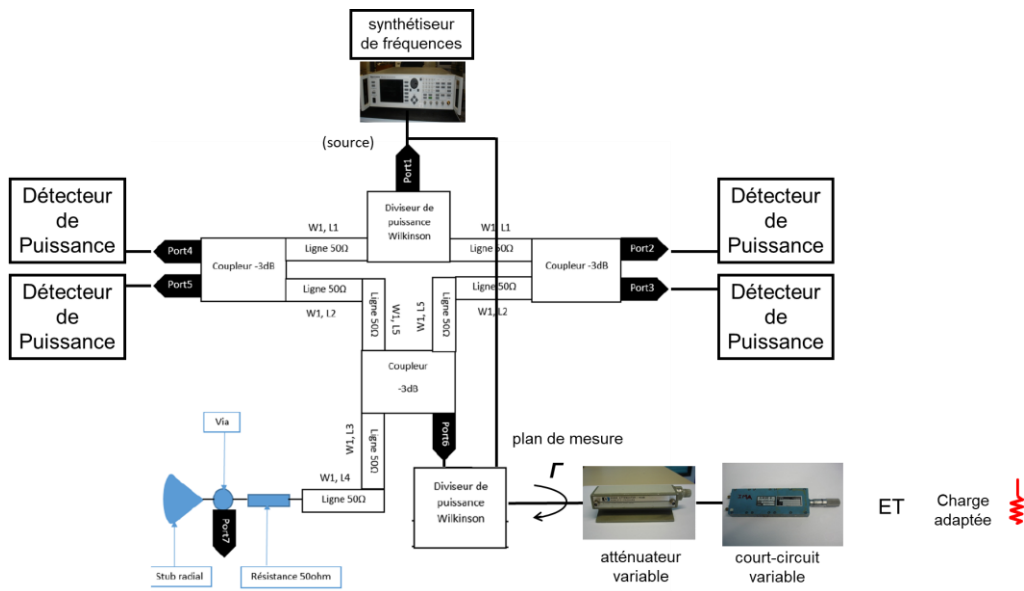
synthétiseur de fréquences

(source)

Port1

Diviseur de puissance Wilkinson

Détecteur de Puissance

Port4

W1, L1

Ligne 50Ω

Coupleur -3dB

Port5

Ligne 50Ω

W1, L2

Détecteur de Puissance

W1, L1

Ligne 50Ω

Coupleur -3dB

Port2

Ligne 50Ω

W1, L2

Port3

Détecteur de Puissance

Détecteur de Puissance

Ligne 50Ω

W1, L5

W1, L5

Ligne 50Ω

Coupleur -3dB

Via

W1, L3

Ligne 50Ω

Port6

plan de mesure

$\Gamma$

W1, L4

Ligne 50Ω

Port7

Diviseur de puissance Wilkinson

Stub radial

Résistance 50ohm

atténuateur variable

court-circuit variable

ET

Charge adaptée